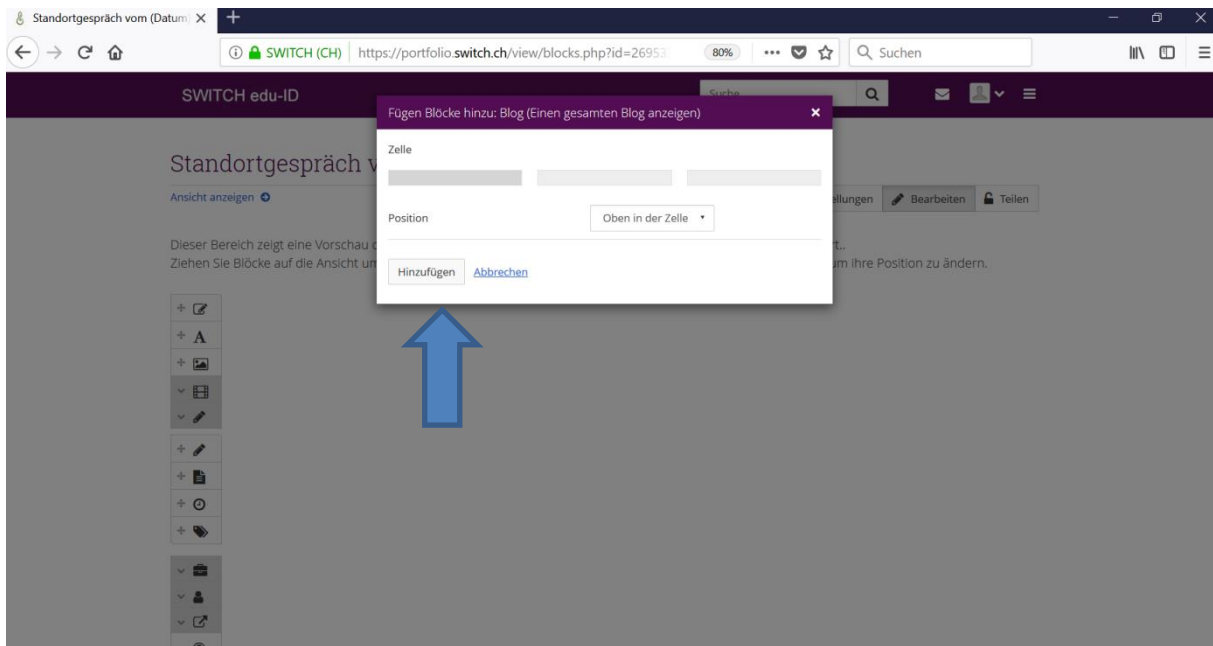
Standortgespräch vom (Datum

SWITCH (CH) https://portfolio.switch.ch/view/blocks.php?id=26953

80%

Suchen

SWITCH edu-ID

Suche

Fügen Blöcke hinzu: Blog (Einen gesamten Blog anzeigen)

Zelle

Position

Oben in der Zelle

Hinzufügen Abbrechen

Standortgespräch v

Ansicht anzeigen

ellungen Bearbeiten Teilen

Dieser Bereich zeigt eine Vorschau c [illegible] rt..
Ziehen Sie Blöcke auf die Ansicht ur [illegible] um ihre Position zu ändern.